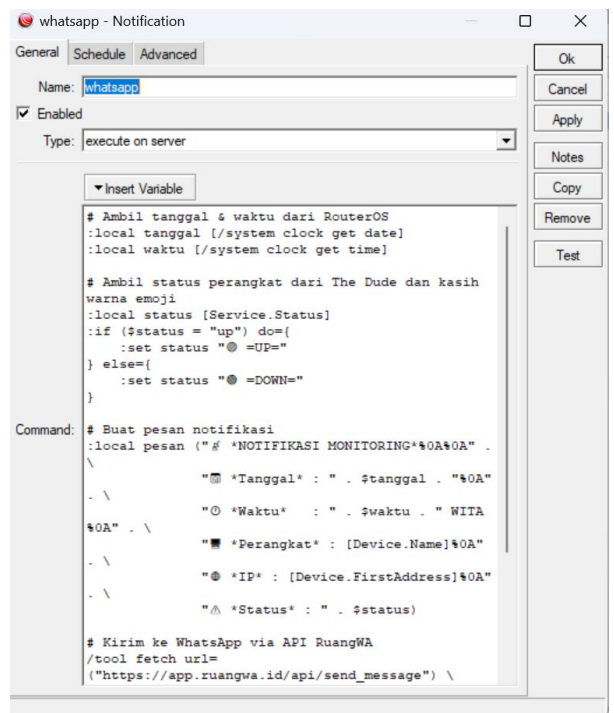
whatsapp - Notification

General | Schedule | Advanced

Name: whatsapp

Enabled

Type: execute on server

Insert Variable

Command:

# Ambil tanggal & waktu dari RouterOS
:local tanggal [/system clock get date]
:local waktu [/system clock get time]

# Ambil status perangkat dari The Dude dan kasih warna emoji
:local status [Service.Status]
:if ($status = "up") do={
    :set status "● =UP="
} else={
    :set status "● =DOWN="
}

# Buat pesan notifikasi
:local pesan ("⚡ *NOTIFIKASI MONITORING*%0A%0A" . \
              "📅 *Tanggal* : " . $tanggal . "%0A" . \
              "⏱ *Waktu*   : " . $waktu . " WITA %0A" . \
              "■ *Perangkat* : [Device.Name]%0A" . \
              "⊕ *IP* : [Device.FirstAddress]%0A" . \
              "⚠ *Status* : " . $status)

# Kirim ke WhatsApp via API RuangWA
/tool fetch url=
("https://app.ruangwa.id/api/send_message") \

Ok
Cancel
Apply
Notes
Copy
Remove
Test